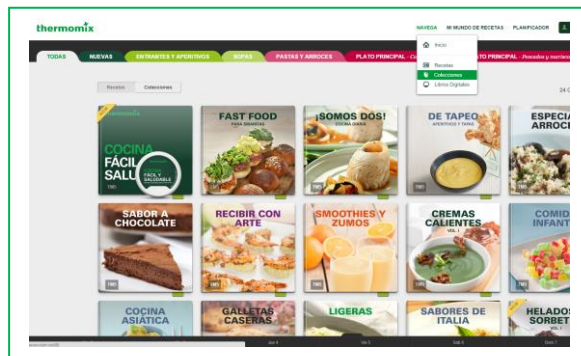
thermomix

NAVEGA MI MUNDO DE RECETAS PLANIFICADOR

Inicio

Recetas

Colecciones

Libros Digitales

TODAS NUEVAS ENTRANTES Y APERITIVOS SOPAS PASTAS Y ARROCES PLATO PRINCIPAL PLATO PRINCIPAL - Pescados y mariscos

Recetas Colecciones

24 C

thermomix

COCINA FÁCIL Y SALUDABLE

FÁCIL Y SALUDABLE

FAST FOOD PARA GOURMETS

¡SOMOS DOS! COCINA DIARIA

DE TAPEO APERITIVOS Y TAPAS

ESPECIA ARROCE

SABOR A CHOCOLATE

RECIBIR CON ARTE

SMOOTHIES Y ZUMOS

CREMAS CALIENTES VOL. 1

COMID INFANT

COCINA ASIÁTICA

GALLETAS CASERAS

LIGERAS

SABORES DE ITALIA

HELADOS SORBET VOL. 1